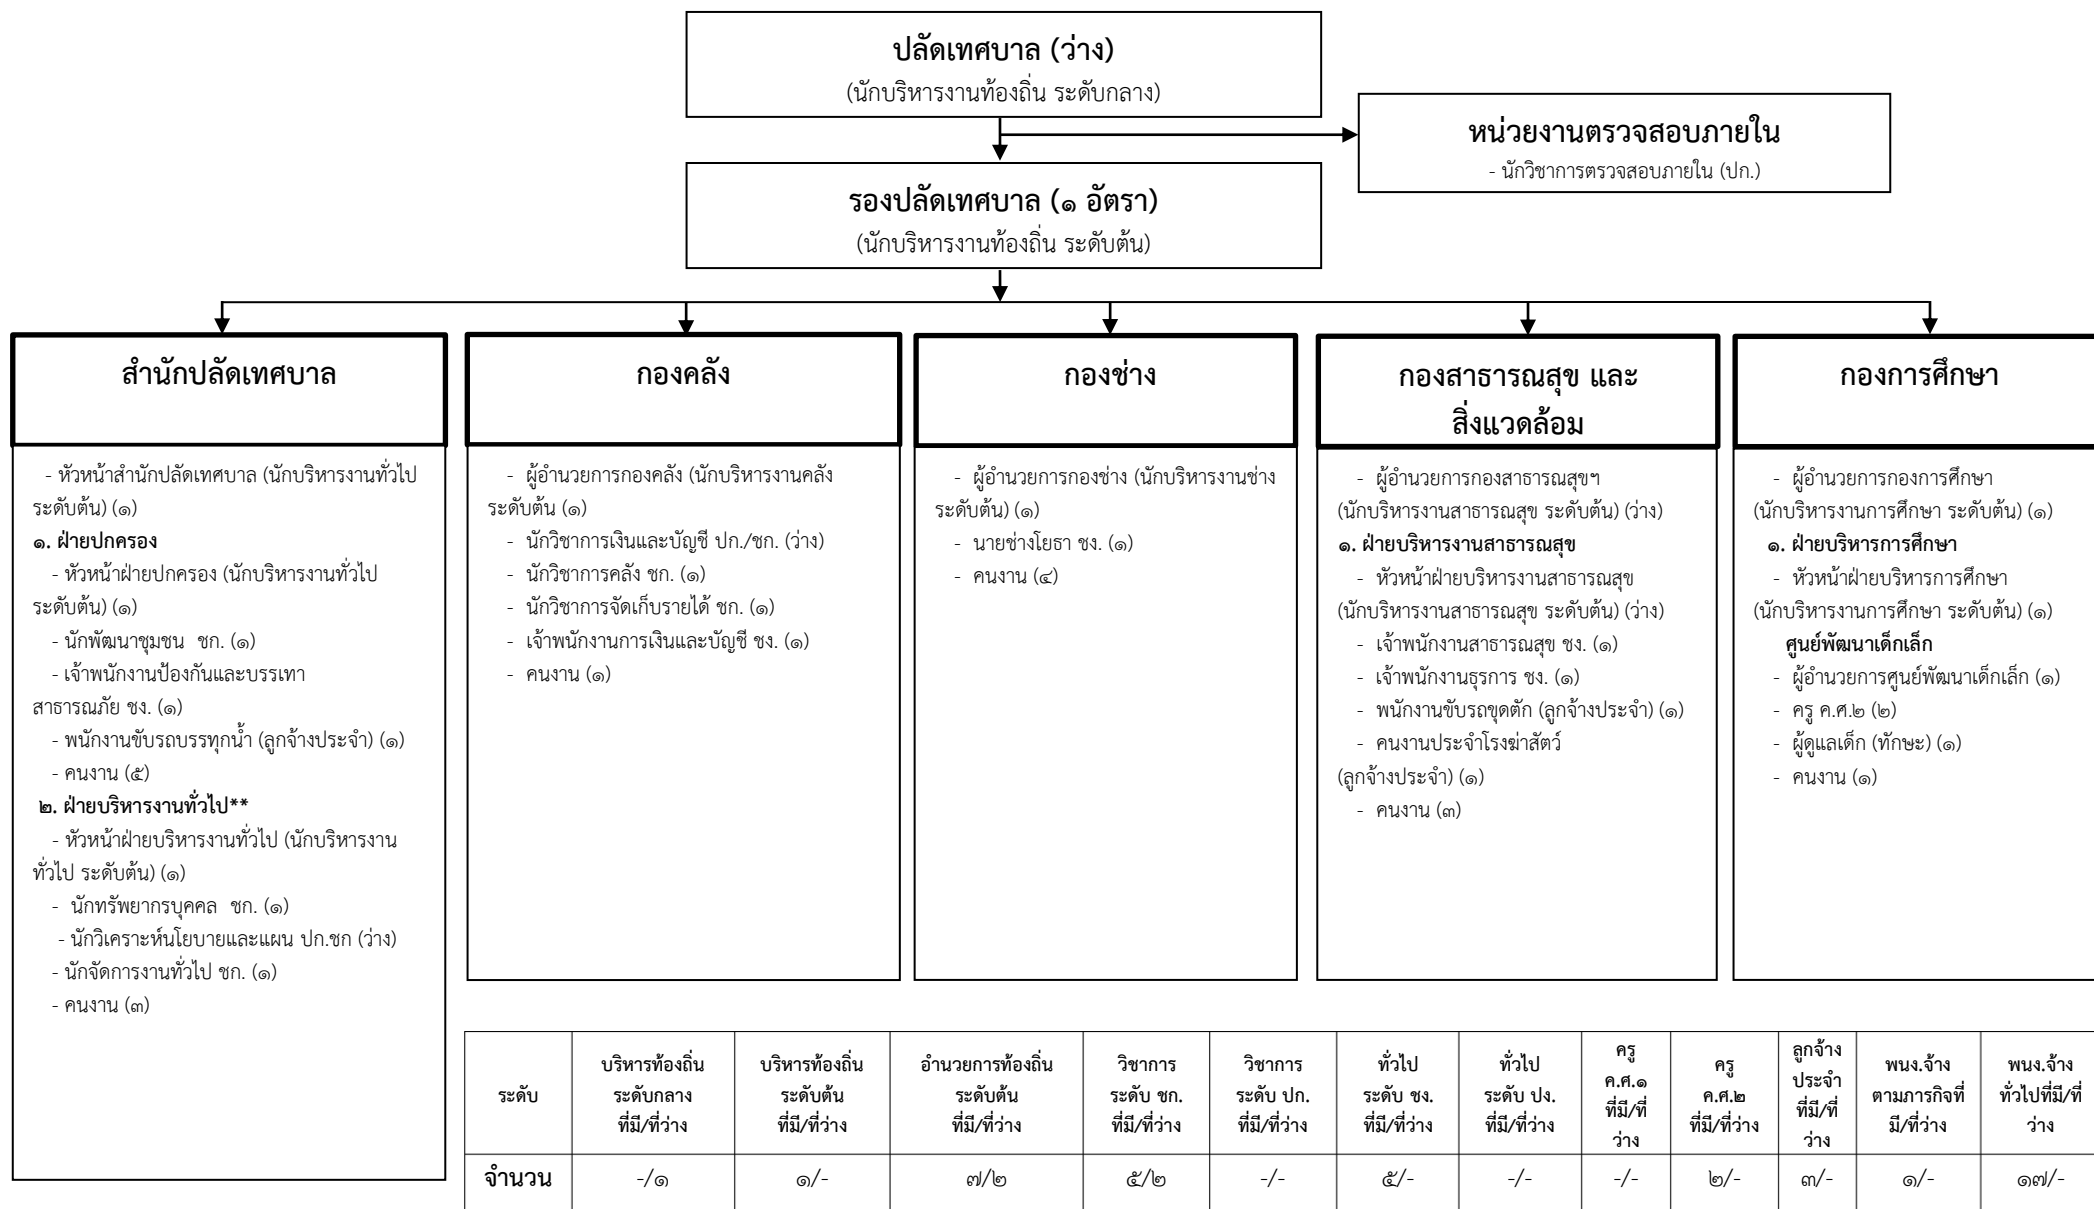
ปลัดเทศบาล (ว่าง)
(นักบริหารงานท้องถิ่น ระดับกลาง)

หน่วยงานตรวจสอบภายใน
- นักวิชาการตรวจสอบภายใน (ปก.)

รองปลัดเทศบาล (๑ อัตรา)
(นักบริหารงานท้องถิ่น ระดับต้น)

สำนักปลัดเทศบาล

- หัวหน้าสำนักปลัดเทศบาล (นักบริหารงานทั่วไป ระดับต้น) (๑)
๑. ฝ่ายปกครอง
- หัวหน้าฝ่ายปกครอง (นักบริหารงานทั่วไป ระดับต้น) (๑)
- นักพัฒนาชุมชน ชก. (๑)
- เจ้าพนักงานป้องกันและบรรเทาสาธารณภัย ชง. (๑)
- พนักงานขับรถบรรทุกน้ำ (ลูกจ้างประจำ) (๑)
- คนงาน (๕)
๒. ฝ่ายบริหารงานทั่วไป**
- หัวหน้าฝ่ายบริหารงานทั่วไป (นักบริหารงานทั่วไป ระดับต้น) (๑)
- นักทรัพยากรบุคคล ชก. (๑)
- นักวิเคราะห์นโยบายและแผน ปก.ชก (ว่าง)
- นักจัดการงานทั่วไป ชก. (๑)
- คนงาน (๓)

กองคลัง

- ผู้อำนวยการกองคลัง (นักบริหารงานคลัง ระดับต้น (๑)
- นักวิชาการเงินและบัญชี ปก./ชก. (ว่าง)
- นักวิชาการคลัง ชก. (๑)
- นักวิชาการจัดเก็บรายได้ ชก. (๑)
- เจ้าพนักงานการเงินและบัญชี ชง. (๑)
- คนงาน (๑)

กองช่าง

- ผู้อำนวยการกองช่าง (นักบริหารงานช่าง ระดับต้น) (๑)
- นายช่างโยธา ชง. (๑)
- คนงาน (๔)

กองสาธารณสุข และสิ่งแวดล้อม

- ผู้อำนวยการกองสาธารณสุขฯ (นักบริหารงานสาธารณสุข ระดับต้น) (ว่าง)
๑. ฝ่ายบริหารงานสาธารณสุข
- หัวหน้าฝ่ายบริหารงานสาธารณสุข (นักบริหารงานสาธารณสุข ระดับต้น) (ว่าง)
- เจ้าพนักงานสาธารณสุข ชง. (๑)
- เจ้าพนักงานธุรการ ชง. (๑)
- พนักงานขับรถขุดตัก (ลูกจ้างประจำ) (๑)
- คนงานประจำโรงฆ่าสัตว์ (ลูกจ้างประจำ) (๑)
- คนงาน (๓)

กองการศึกษา

- ผู้อำนวยการกองการศึกษา (นักบริหารงานการศึกษา ระดับต้น) (๑)
๑. ฝ่ายบริหารการศึกษา
- หัวหน้าฝ่ายบริหารการศึกษา (นักบริหารงานการศึกษา ระดับต้น) (๑)
ศูนย์พัฒนาเด็กเล็ก
- ผู้อำนวยการศูนย์พัฒนาเด็กเล็ก (๑)
- ครู ค.ศ.๒ (๒)
- ผู้ดูแลเด็ก (ทักษะ) (๑)
- คนงาน (๑)

| ระดับ | บริหารท้องถิ่น ระดับกลาง ที่มี/ที่ว่าง | บริหารท้องถิ่น ระดับต้น ที่มี/ที่ว่าง | อำนวยการท้องถิ่น ระดับต้น ที่มี/ที่ว่าง | วิชาการ ระดับ ชก. ที่มี/ที่ว่าง | วิชาการ ระดับ ปก. ที่มี/ที่ว่าง | ทั่วไป ระดับ ชง. ที่มี/ที่ว่าง | ทั่วไป ระดับ ปง. ที่มี/ที่ว่าง | ครู ค.ศ.๑ ที่มี/ที่ว่าง | ครู ค.ศ.๒ ที่มี/ที่ว่าง | ลูกจ้างประจำ ที่มี/ที่ว่าง | พนง.จ้างตามภารกิจที่มี/ที่ว่าง | พนง.จ้างทั่วไปที่มี/ที่ว่าง |
|---|---|---|---|---|---|---|---|---|---|---|---|---|
| จำนวน | -/๑ | ๑/- | ๗/๒ | ๕/๒ | -/- | ๕/- | -/- | -/- | ๒/- | ๓/- | ๑/- | ๑๗/- |